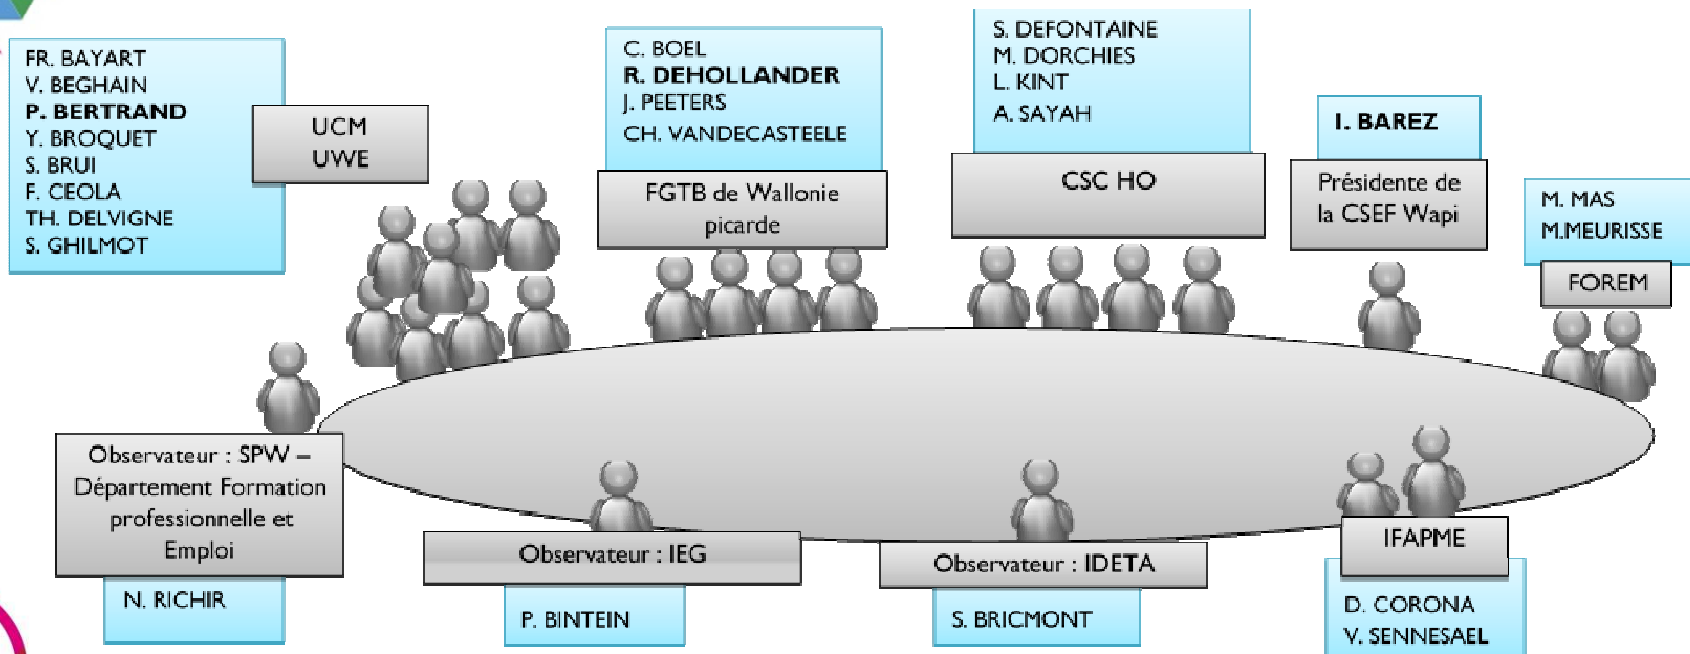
FR. BAYART
V. BEGHAIN
P. BERTRAND
Y. BROQUET
S. BRUI
F. CEOLA
TH. DELVIGNE
S. GHILMOT

UCM
UWE

C. BOEL
R. DEHOLLANDER
J. PEETERS
CH. VANDECASTEELE

FGTB de Wallonie picarde

S. DEFONTAINE
M. DORCHIES
L. KINT
A. SAYAH

CSC HO

I. BAREZ

Présidente de la CSEF Wapi

M. MAS
M.MEURISSE

FOREM

Observateur : SPW – Département Formation professionnelle et Emploi

N. RICHIR

Observateur : IEG

P. BINTEIN

Observateur : IDETA

S. BRICMONT

IFAPME

D. CORONA
V. SENNESAEL